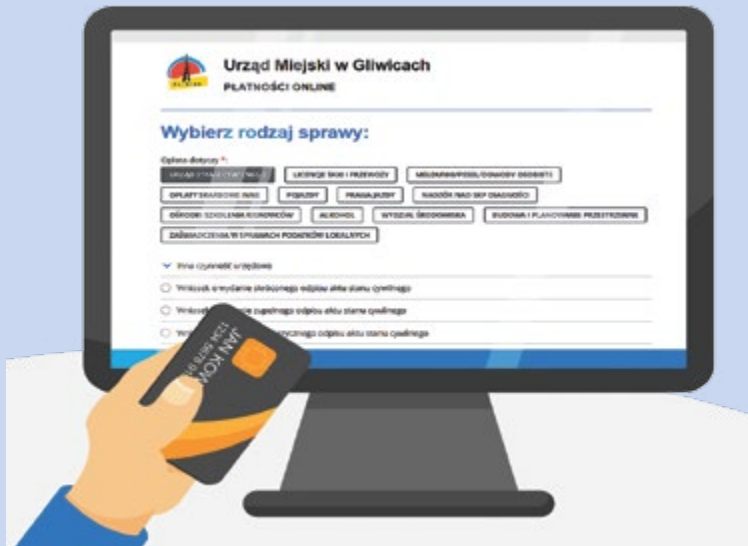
Urząd Miejski w Gliwicach
PŁATNOŚCI ONLINE

Wybierz rodzaj sprawy:

Opłata dotyczy *:

URZĄD STANU CYWILNEGO | LICENCJE TAXI I PRZEWOZY | MELDUNKI/PESEL/DOWODY OSOBISTE
OPŁATY SKARBOWE INNE | POJAZDY | PRAWA JAZDY | NADZÓR NAD SEP DIAGNOŚCI
OŚRODKI SZKOLENIA KIEROWCÓW | ALKOHOL | WYDZIAŁ ŚRODOWISKA | BUDOWA I PLANOWANIE PRZESTRZENNE
ZAŚWIADCZENIA W SPRAWACH PODATKÓW LOKALNYCH

Inna czynność urzędowa

Wniosek o wydanie skróconego odpisu aktu stanu cywilnego
Wniosek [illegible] zupełnego odpisu aktu stanu cywilnego
Wn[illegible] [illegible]tycznego odpisu aktu stanu cywilnego

1234 5678 9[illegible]
JAN KOW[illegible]